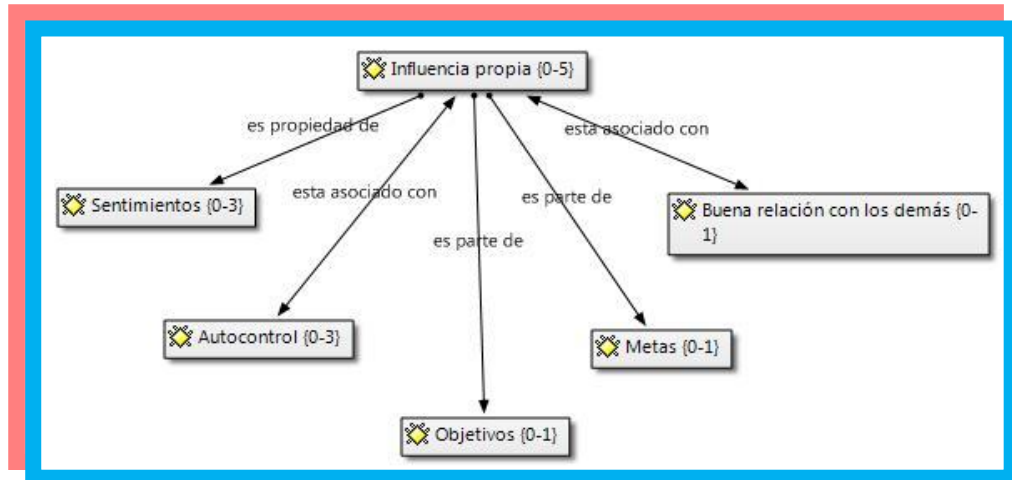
Influencia propia {0-5}

es propiedad de

esta asociado con

Sentimientos {0-3}

esta asociado con

es parte de

Buena relación con los demás {0-1}

es parte de

Autocontrol {0-3}

Metas {0-1}

Objetivos {0-1}